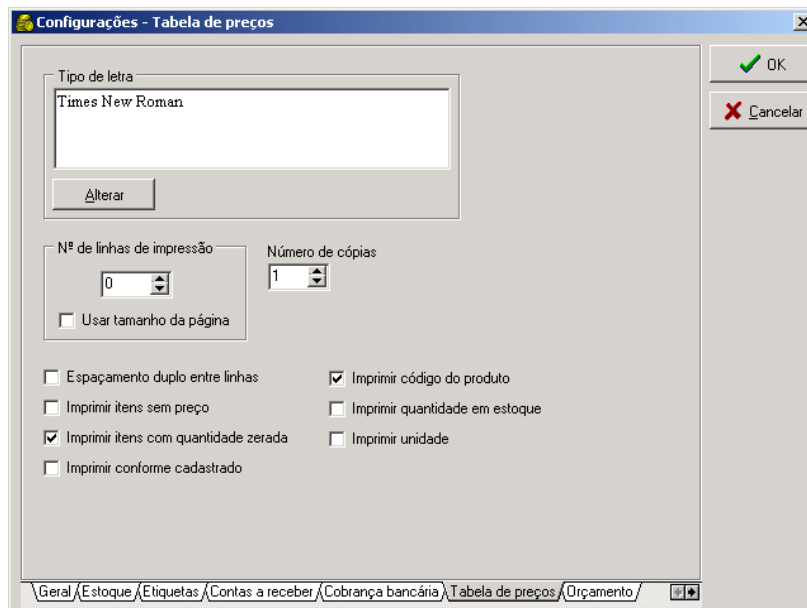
Configurações - Tabela de preços

OK

Cancelar

Tipo de letra

Times New Roman

Alterar

Nº de linhas de impressão

0

Usar tamanho da página

Número de cópias

1

Espaçamento duplo entre linhas

Imprimir itens sem preço

Imprimir itens com quantidade zerada

Imprimir conforme cadastrado

Imprimir código do produto

Imprimir quantidade em estoque

Imprimir unidade

Geral | Estoque | Etiquetas | Contas a receber | Cobrança bancária | Tabela de preços | Orçamento